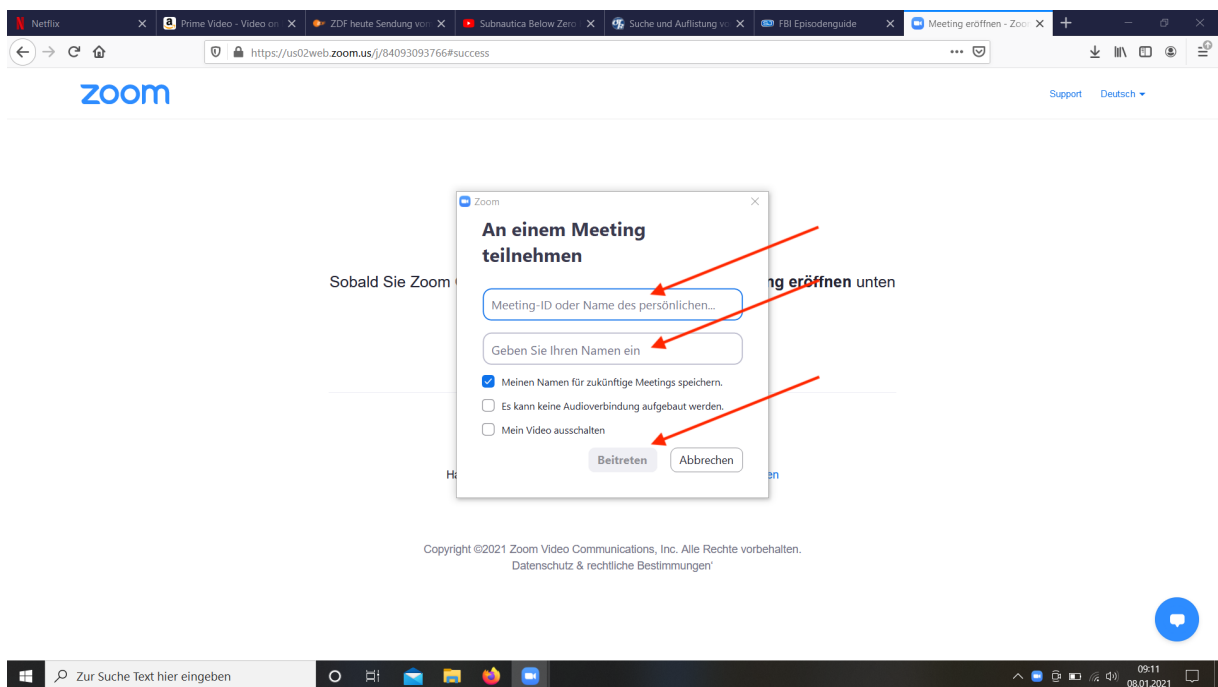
Netflix
Prime Video - Video on
ZDF heute Sendung vo
Subnautica Below Zero
Suche und Auflistung vo
FBI Episodenguide
Meeting eröffnen - Zoo

https://us02web.zoom.us/j/84093093766#success

zoom

Support Deutsch

Sobald Sie Zoom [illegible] ng eröffnen unten

Zoom

An einem Meeting teilnehmen

Meeting-ID oder Name des persönlichen...

Geben Sie Ihren Namen ein

Meinen Namen für zukünftige Meetings speichern.

Es kann keine Audioverbindung aufgebaut werden.

Mein Video ausschalten

Beitreten Abbrechen

Ha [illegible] en

Copyright ©2021 Zoom Video Communications, Inc. Alle Rechte vorbehalten.
Datenschutz & rechtliche Bestimmungen'

Zur Suche Text hier eingeben

09:11
08.01.2021